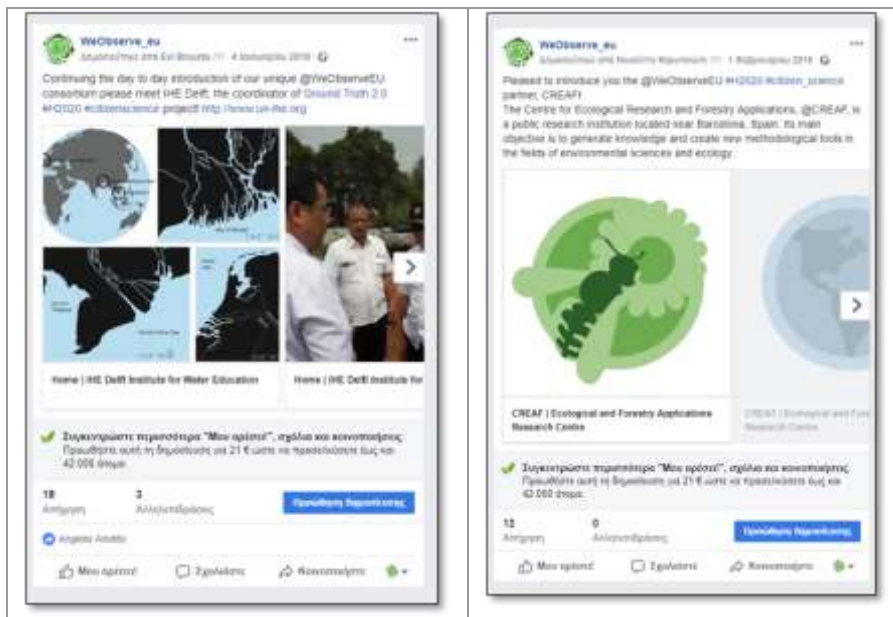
WeObserve_eu
Δημοσιεύτηκε από Evi Bitsoulis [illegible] · 4 Ιανουαρίου 2018 ·

Continuing the day to day introduction of our unique @WeObserveEU consortium please meet IHE Delft, the coordinator of Ground Truth 2.0 #H2020 #citizenscience project! http://www.un-ihe.org

Home | IHE Delft Institute for Water Education

Home | IHE Delft Institute for

Συγκεντρώστε περισσότερα "Μου αρέσει", σχόλια και κοινοποιήσεις
Προωθήστε αυτή τη δημοσίευση με 21 € ώστε να προσελκύσετε έως και 42.000 άτομα.

18
Απήχηση

3
Αλληλεπιδράσεις

Προώθηση δημοσίευσης

Angelos Amditis

Μου αρέσει!

Σχολιάστε

Κοινοποιήστε

WeObserve_eu
Δημοσιεύτηκε από Νικολέτα Χαριτίδη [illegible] · 1 Φεβρουαρίου 2018 ·

Pleased to introduce you the @WeObserveEU #H2020 #citizen_science partner, CREAF!
The Centre for Ecological Research and Forestry Applications, @CREAF, is a public research institution located near Barcelona, Spain. Its main objective is to generate knowledge and create new methodological tools in the fields of environmental sciences and ecology.

CREAF | Ecological and Forestry Applications Research Centre

CREAF | Ecological and Forestry Research Centre

Συγκεντρώστε περισσότερα "Μου αρέσει", σχόλια και κοινοποιήσεις
Προωθήστε αυτή τη δημοσίευση με 21 € ώστε να προσελκύσετε έως και 42.000 άτομα.

12
Απήχηση

0
Αλληλεπιδράσεις

Προώθηση δημοσίευσης

Μου αρέσει!

Σχολιάστε

Κοινοποιήστε